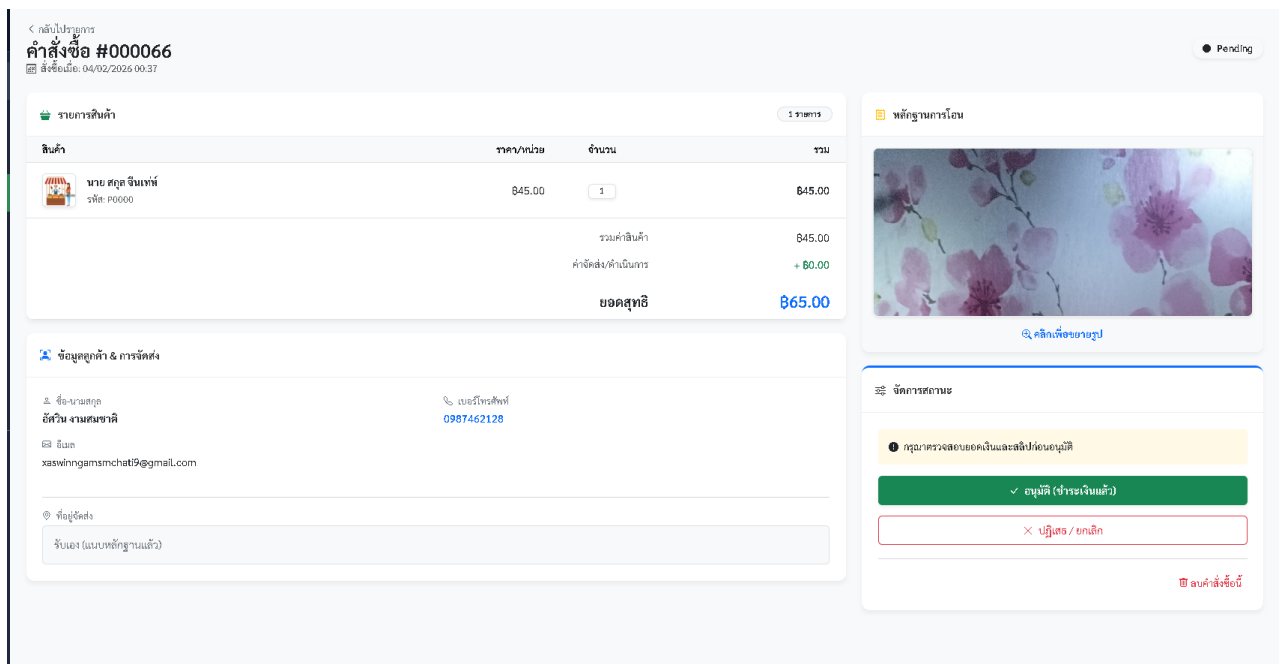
< กลับไปรายการ

คำสั่งซื้อ #000066

สั่งซื้อเมื่อ: 04/02/2026 00:37

Pending

รายการสินค้า

1 รายการ

| สินค้า | ราคา/หน่วย | จำนวน | รวม |
|---|---|---|---|
| นาย สกุล จีนเทพ์ รหัส: P0000 | ฿45.00 | 1 | ฿45.00 |

รวมค่าสินค้า ฿45.00

ค่าจัดส่ง/ค่าดำเนินการ + ฿0.00

ยอดสุทธิ ฿65.00

หลักฐานการโอน

คลิกเพื่อขยายรูป

ข้อมูลลูกค้า & การจัดส่ง

ชื่อ-นามสกุล
อัศวิน งามสมชาติ

เบอร์โทรศัพท์
0987462128

อีเมล
xaswinngamsmchati9@gmail.com

ที่อยู่จัดส่ง
รับเอง (แนบหลักฐานแล้ว)

จัดการสถานะ

กรุณาตรวจสอบยอดเงินและสลิปก่อนอนุมัติ

✓ อนุมัติ (ชำระเงินแล้ว)

✕ ปฏิเสธ / ยกเลิก

ลบคำสั่งซื้อนี้